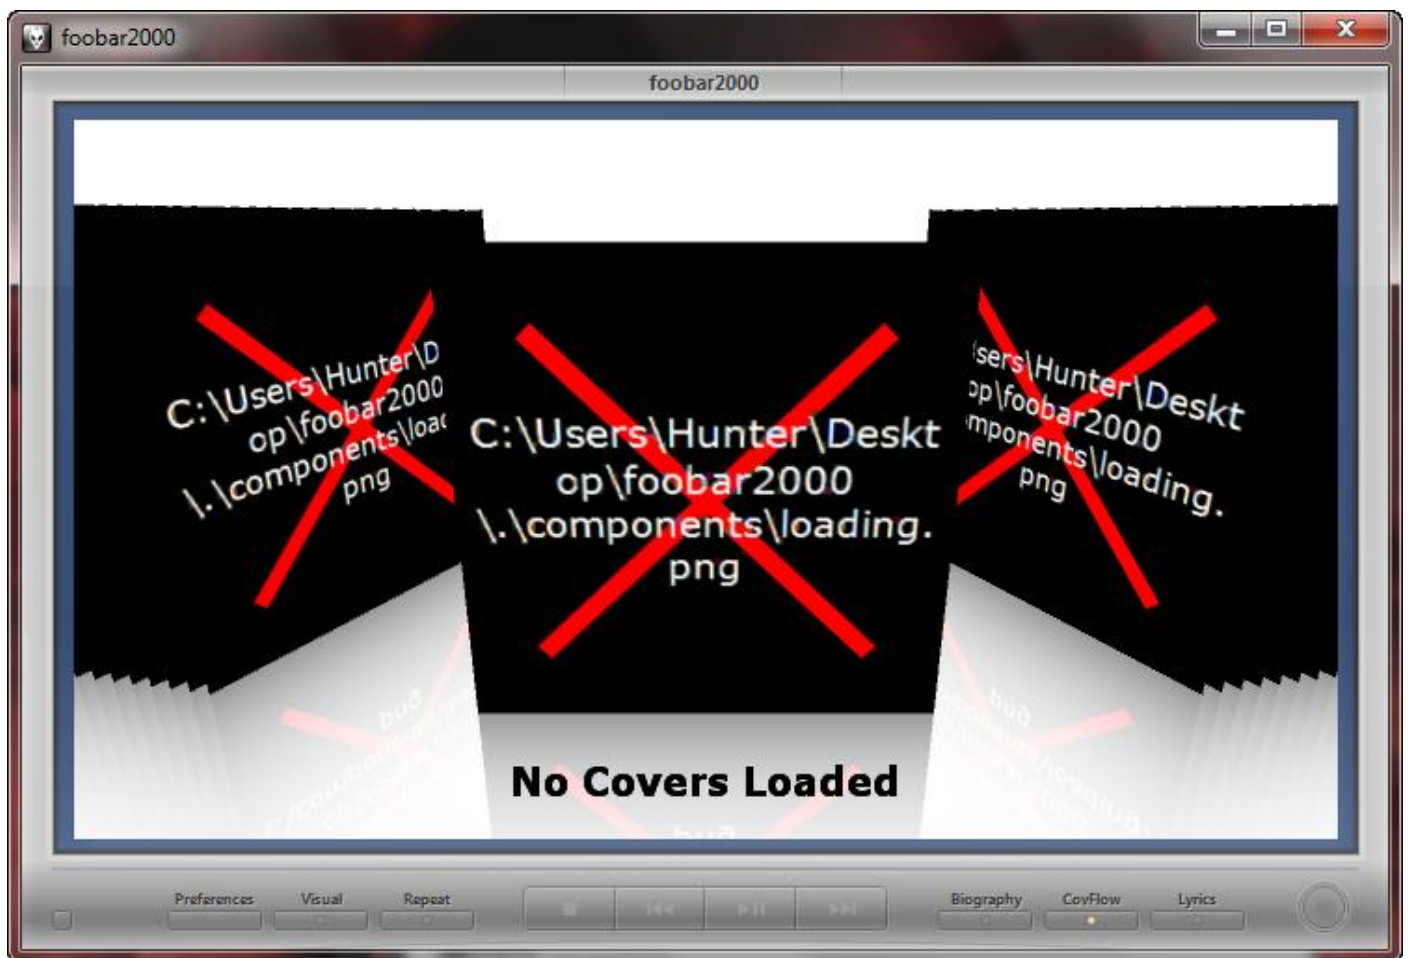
foobar2000

foobar2000

C:\Users\Hunter\D op\foobar2000 \.\components\loa png

C:\Users\Hunter\Deskt op\foobar2000 \.\components\loading. png

sers\Hunter\Deskt op\foobar2000 mponents\loading. png

No Covers Loaded

Preferences

Visual

Repeat

Biography

CovFlow

Lyrics